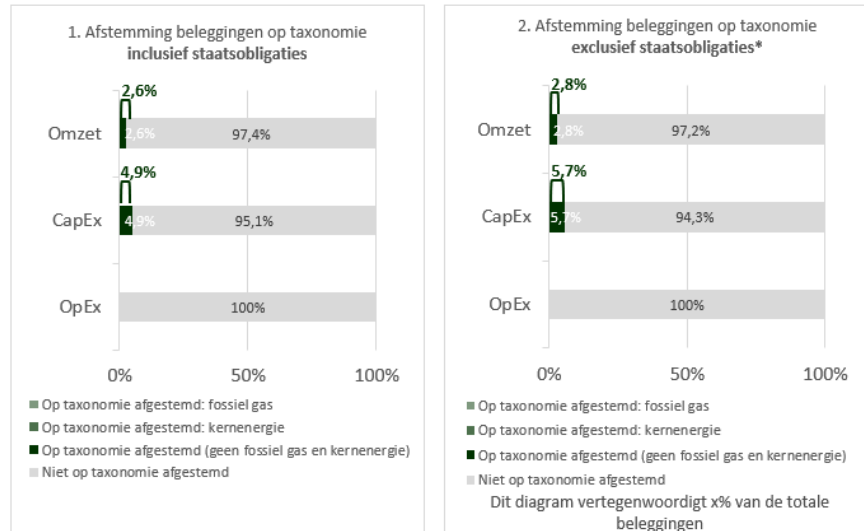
1. Afstemming beleggingen op taxonomie
**inclusief staatsobligaties**

2,6%

Omzet 2,6% 97,4%

4,9%

CapEx 4,9% 95,1%

OpEx 100%

0% 50% 100%

Op taxonomie afgestemd: fossiel gas
Op taxonomie afgestemd: kernenergie
Op taxonomie afgestemd (geen fossiel gas en kernenergie)
Niet op taxonomie afgestemd

2. Afstemming beleggingen op taxonomie
**exclusief staatsobligaties***

2,8%

Omzet 2,8% 97,2%

5,7%

CapEx 5,7% 94,3%

OpEx 100%

0% 50% 100%

Op taxonomie afgestemd: fossiel gas
Op taxonomie afgestemd: kernenergie
Op taxonomie afgestemd (geen fossiel gas en kernenergie)
Niet op taxonomie afgestemd

Dit diagram vertegenwoordigt x% van de totale beleggingen